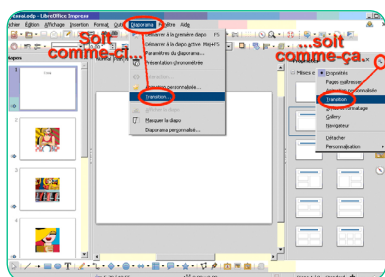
Essai.odp - LibreOffice Impress

Fichier Édition Affichage Insertion Format Outils Diaporama Fenêtre Aide

Soit comme-ci...

...soit comme-ça.

Diapos

Démarrer à la première diapo F5
Démarrer à la diapo active Maj+F5
Paramètres du diaporama...
Présentation chronométrée
Interaction...
Animation personnalisée...
Transition...
Masquer la diapo
Diaporama personnalisé...

Mises en page
Propriétés
Pages maîtresses
Animation personnalisée
Transition
Navigateur d'images
Gallery
Navigateur
Détacher
Personnalisation